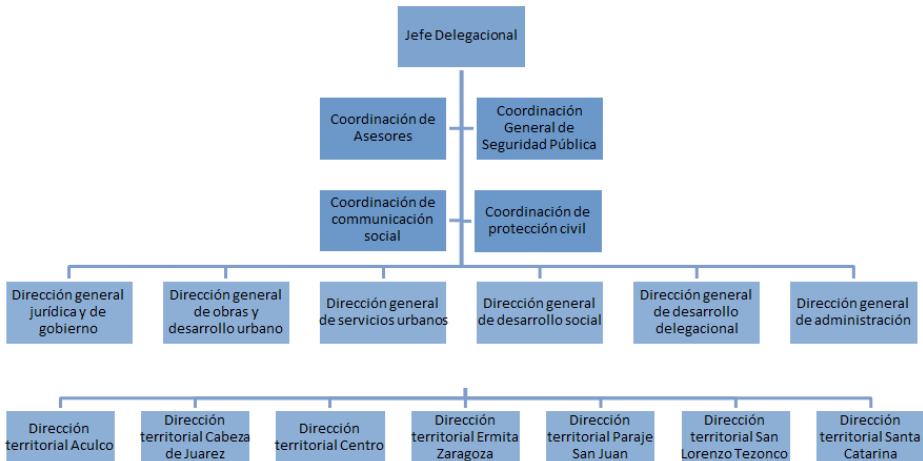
Jefe Delegacional

Coordinación de Asesores

Coordinación General de Seguridad Pública

Coordinación de communicación social

Coordinación de protección civil

Dirección general jurídica y de gobierno

Dirección general de obras y desarrollo urbano

Dirección general de servicios urbanos

Dirección general de desarrollo social

Dirección general de desarrollo delegacional

Dirección general de administración

Dirección territorial Aculco

Dirección territorial Cabeza de Juarez

Dirección territorial Centro

Dirección territorial Ermita Zaragoza

Dirección territorial Paraje San Juan

Dirección territorial San Lorenzo Tezonco

Dirección territorial Santa Catarina